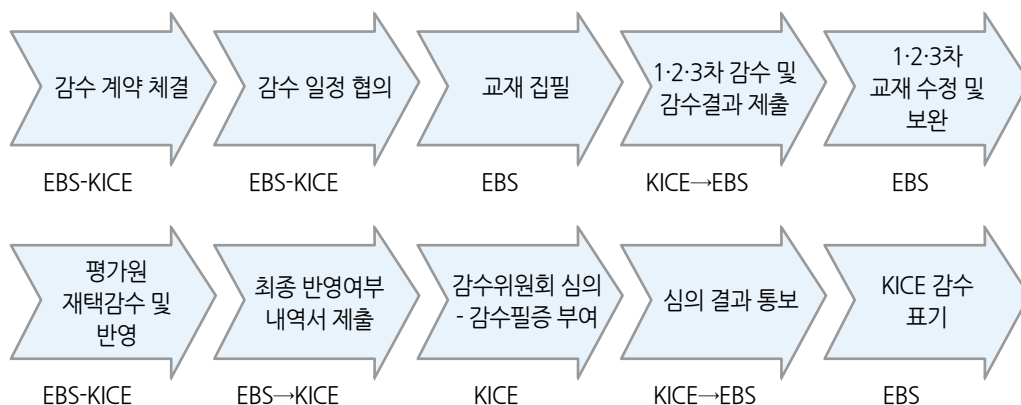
감수 계약 체결
EBS-KICE

감수 일정 협의
EBS-KICE

교재 집필
EBS

1·2·3차 감수 및 감수결과 제출
KICE→EBS

1·2·3차 교재 수정 및 보완
EBS

평가원 재택감수 및 반영
EBS-KICE

최종 반영여부 내역서 제출
EBS→KICE

감수위원회 심의 - 감수필증 부여
KICE

심의 결과 통보
KICE→EBS

KICE 감수 표기
EBS